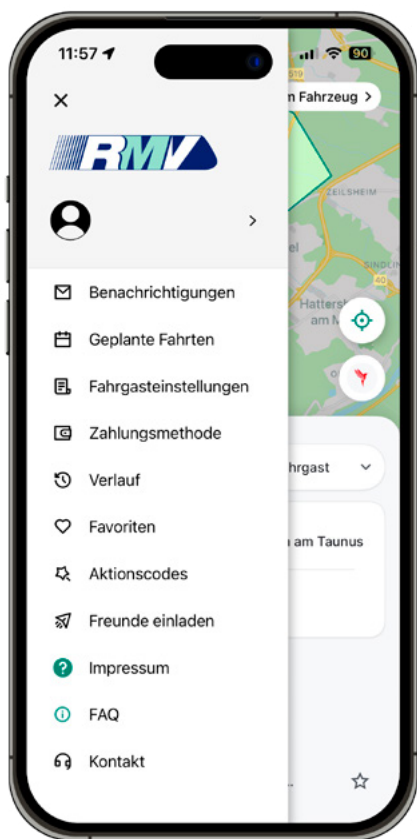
11:57

90

n Fahrzeug >

ZEILSHEIM

Hatters am M

SINDLIN

RMV

Benachrichtigungen

Geplante Fahrten

Fahrgasteinstellungen

Zahlungsmethode

Verlauf

Favoriten

Aktionscodes

Freunde einladen

Impressum

FAQ

Kontakt

hrgast

am Taunus